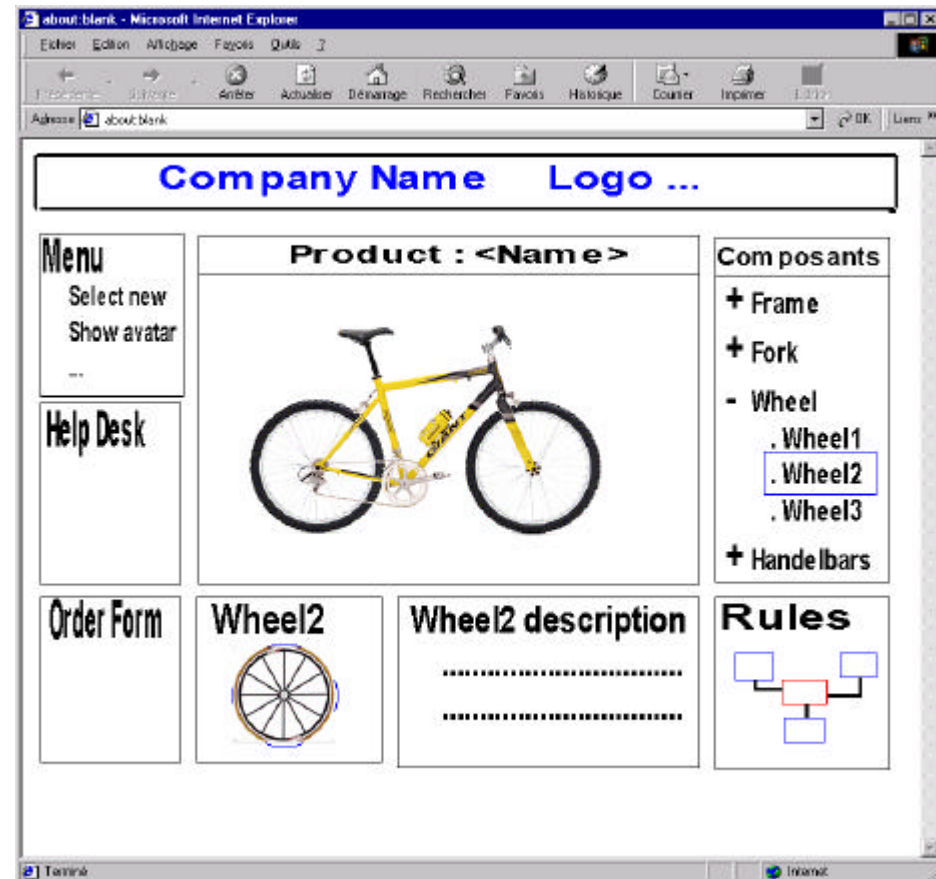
about:blank - Microsoft Internet Explorer

Fichier Edition Affichage Favoris Outils ?

Précédente Suivante Arrêter Actualiser Démarrage Rechercher Favoris Historique Courrier Imprimer Edition

Adresse about:blank OK Liens

Company Name Logo ...

Menu
Select new
Show avatar
...

Product : <Name>

Composants
+ Frame
+ Fork
- Wheel
. Wheel1
. Wheel2
. Wheel3
+ Handelbars

Help Desk

Order Form

Wheel2

Wheel2 description
..............................
..............................

Rules

Terminé

Internet